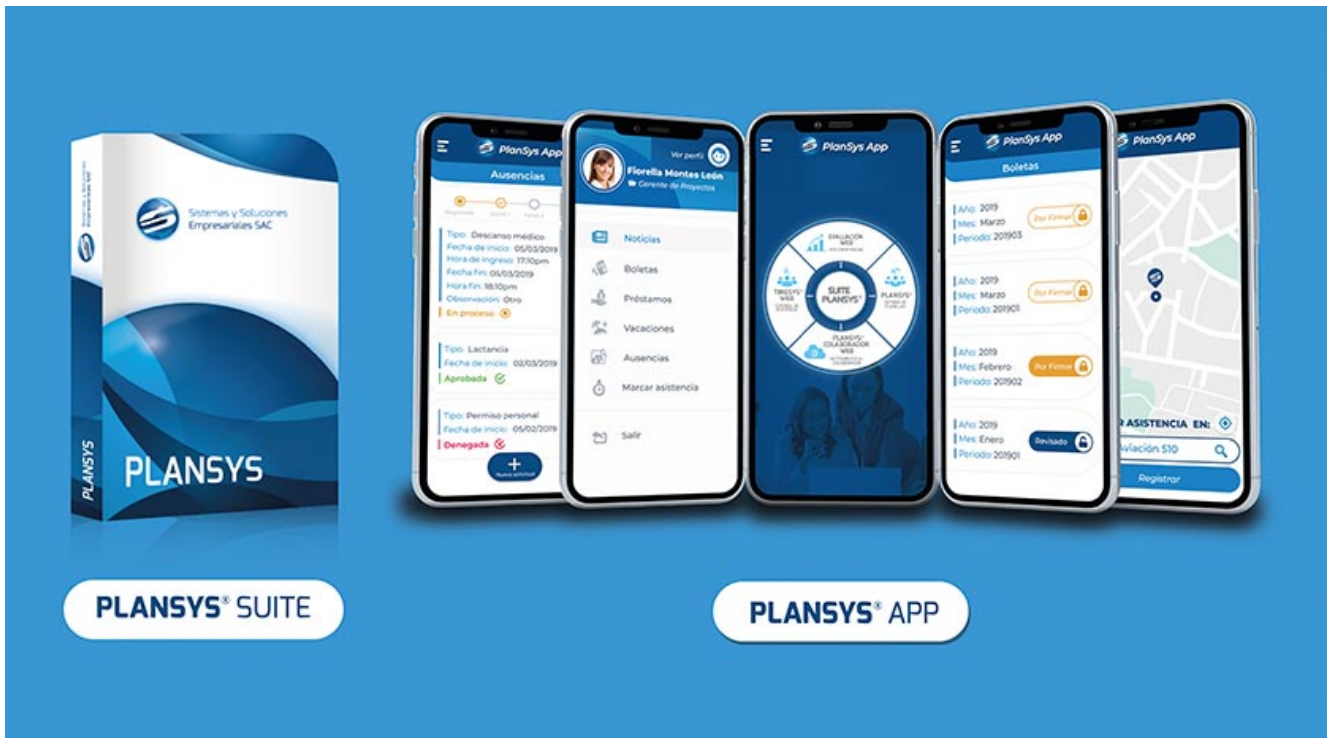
Sistemas y Soluciones Empresariales SAC

PLANSYS

PLANSYS

PLANSYS® SUITE

PlanSys App

Ausencias

Tipo: Descanso médico
Fecha de inicio: 05/03/2019
Hora de ingreso: 17:10pm
Fecha fin: 05/03/2019
Hora fin: 18:10pm
Observación: Otro
En proceso

Tipo: Lactancia
Fecha de inicio: 02/03/2019
Aprobada

Tipo: Permiso personal
Fecha de inicio: 05/02/2019
Denegada

+
Nueva solicitud

Ver perfil
Fiorella Montes León
Gerente de Proyectos

Noticias
Boletas
Préstamos
Vacaciones
Ausencias
Marcar asistencia
Salir

PlanSys App

EVALUACIÓN WEB
TIMESYS WEB
SUITE PLANSYS®
PLANSYS®
PLANSYS® COLABORADOR WEB

PlanSys App

Boletas

Año: 2019
Mes: Marzo
Periodo: 201903
Por Firmar

Año: 2019
Mes: Marzo
Periodo: 201901
Por Firmar

Año: 2019
Mes: Febrero
Periodo: 201902
Por Firmar

Año: 2019
Mes: Enero
Periodo: 201901
Revisado

PlanSys App

R ASISTENCIA EN:
viación 510
Registrar

PLANSYS® APP